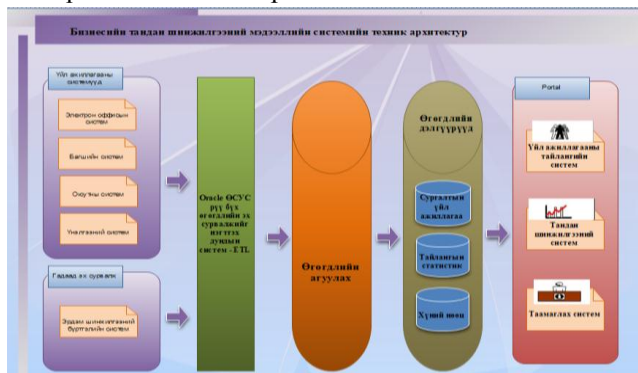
Бизнесийн тандан шинжилгээний мэдээллийн системийн техник архитектур

Үйл ажиллагааны системүүд

Электрон оффисын систем

Багшийн систем

Оюутны систем

Үнэлгээний систем

Гадаад эх сурвалж

Эрдэм шинжилгээний бүртгэлийн систем

Oracle ӨСУС руу бүх өгөгдлийн эх сурвалжийг нэгтгэх дундын систем - ETL

Өгөгдлийн агуулах

Өгөгдлийн дэлгүүрүүд

Сургалтын үйл ажиллагаа

Тайлангийн статистик

Хүний нөөц

Portal

Үйл ажиллагааны тайлангийн систем

Тандан шинжилгээний систем

Таамаглах систем